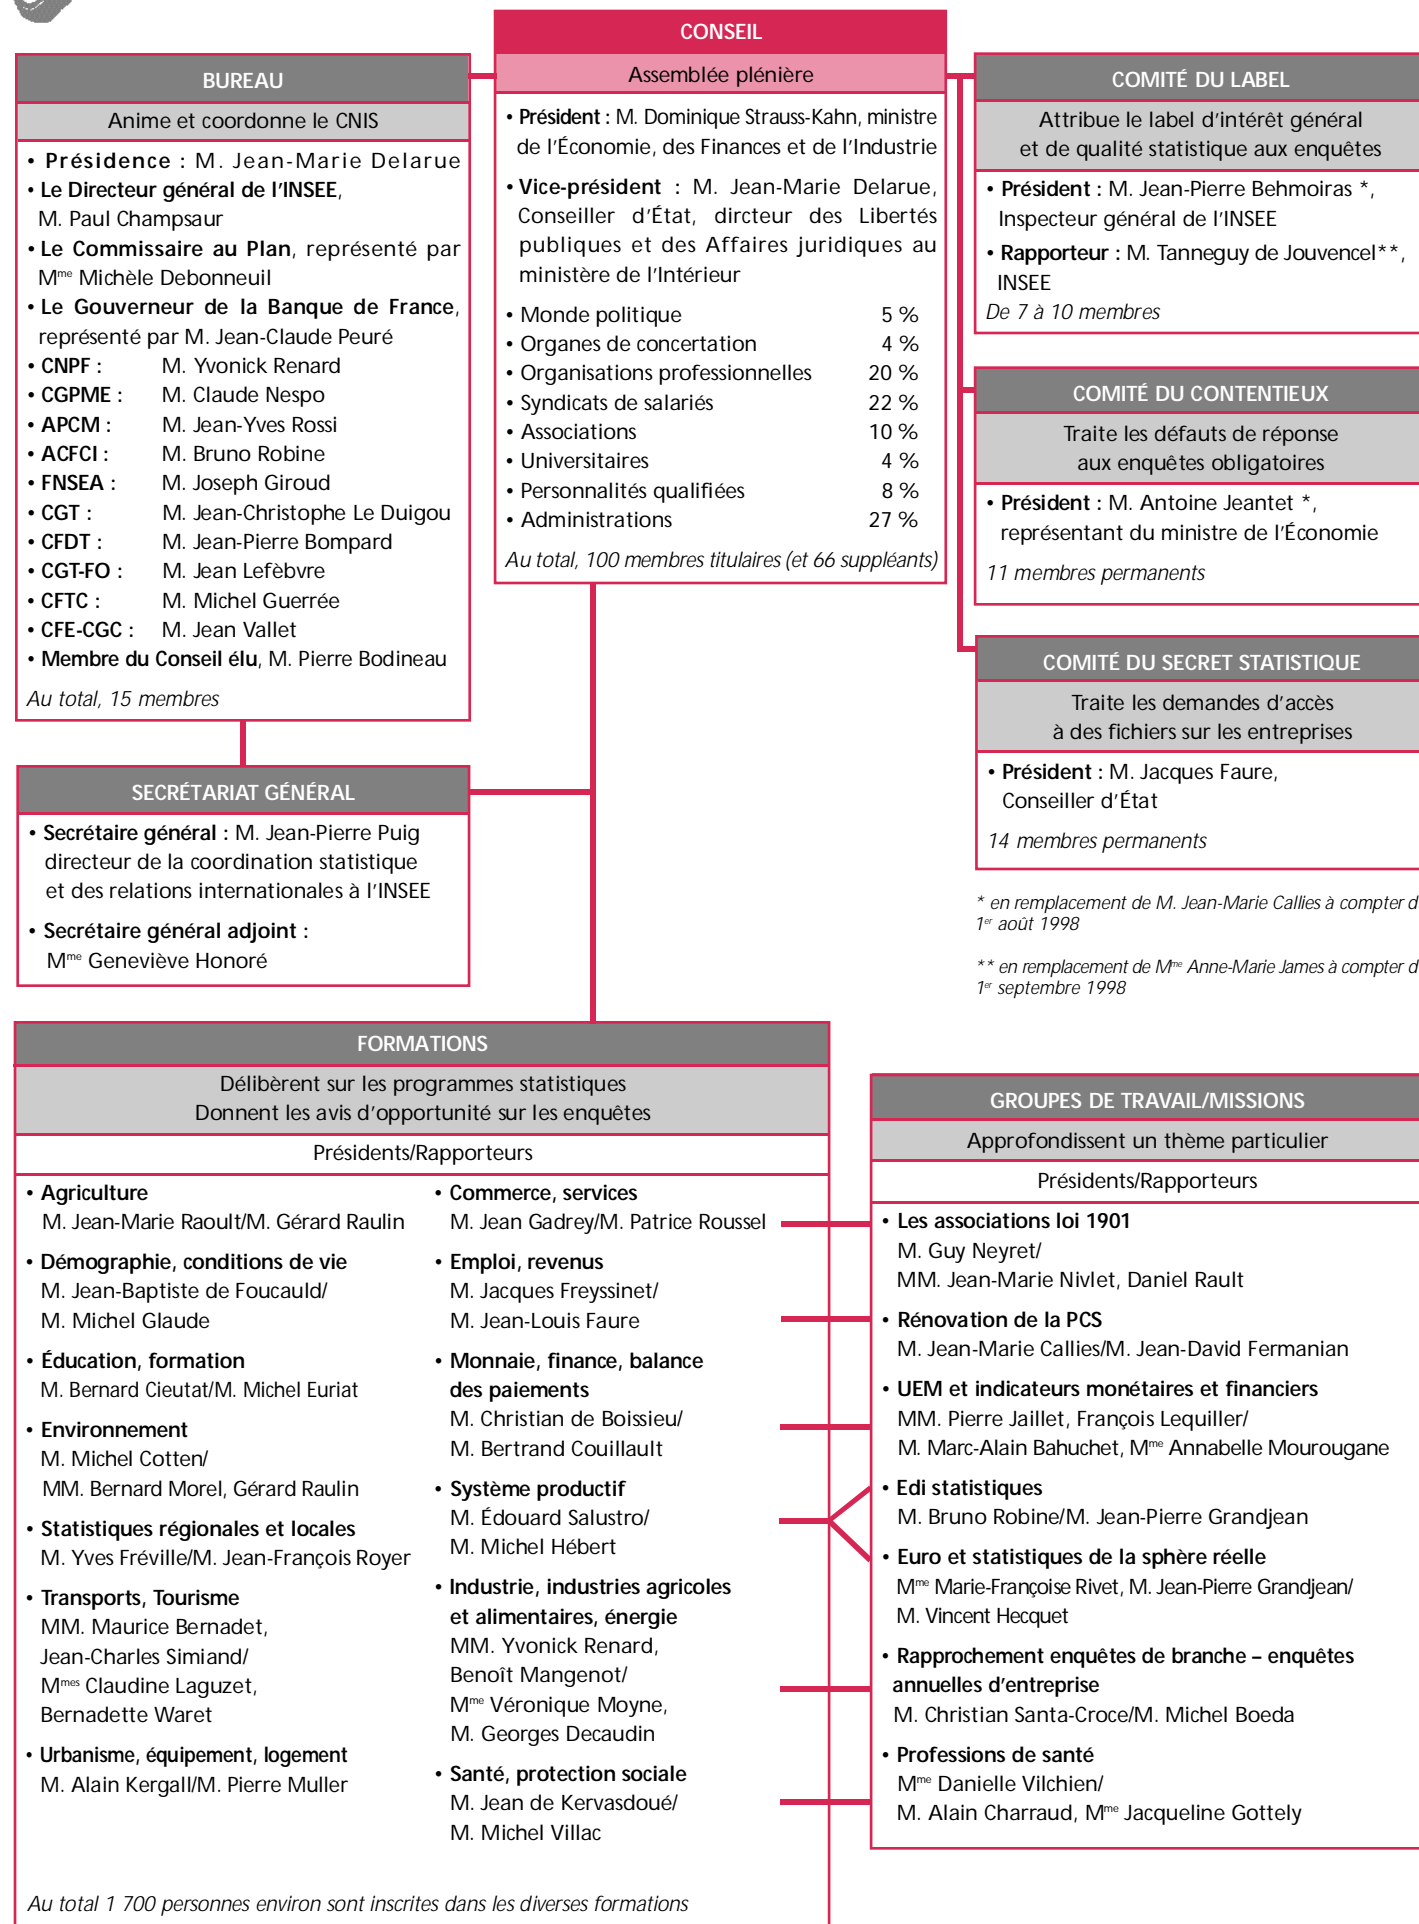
CONSEIL

Assemblée plénière

• Président : M. Dominique Strauss-Kahn, ministre de l'Économie, des Finances et de l'Industrie

• Vice-président : M. Jean-Marie Delarue, Conseiller d'État, dircteur des Libertés publiques et des Affaires juridiques au ministère de l'Intérieur

| | |
|---|---|
| • Monde politique | 5 % |
| • Organes de concertation | 4 % |
| • Organisations professionnelles | 20 % |
| • Syndicats de salariés | 22 % |
| • Associations | 10 % |
| • Universitaires | 4 % |
| • Personnalités qualifiées | 8 % |
| • Administrations | 27 % |

Au total, 100 membres titulaires (et 66 suppléants)

BUREAU

Anime et coordonne le CNIS

• Présidence : M. Jean-Marie Delarue
• Le Directeur général de l'INSEE, M. Paul Champsaur
• Le Commissaire au Plan, représenté par M$^{me}$ Michèle Debonneuil
• Le Gouverneur de la Banque de France, représenté par M. Jean-Claude Peuré
• CNPF : M. Yvonick Renard
• CGPME : M. Claude Nespo
• APCM : M. Jean-Yves Rossi
• ACFCI : M. Bruno Robine
• FNSEA : M. Joseph Giroud
• CGT : M. Jean-Christophe Le Duigou
• CFDT : M. Jean-Pierre Bompard
• CGT-FO : M. Jean Lefèbvre
• CFTC : M. Michel Guerrée
• CFE-CGC : M. Jean Vallet
• Membre du Conseil élu, M. Pierre Bodineau

Au total, 15 membres

SECRÉTARIAT GÉNÉRAL

• Secrétaire général : M. Jean-Pierre Puig directeur de la coordination statistique et des relations internationales à l'INSEE

• Secrétaire général adjoint : M$^{me}$ Geneviève Honoré

COMITÉ DU LABEL

Attribue le label d'intérêt général et de qualité statistique aux enquêtes

• Président : M. Jean-Pierre Behmoiras *, Inspecteur général de l'INSEE

• Rapporteur : M. Tanneguy de Jouvencel**, INSEE

De 7 à 10 membres

COMITÉ DU CONTENTIEUX

Traite les défauts de réponse aux enquêtes obligatoires

• Président : M. Antoine Jeantet *, représentant du ministre de l'Économie

11 membres permanents

COMITÉ DU SECRET STATISTIQUE

Traite les demandes d'accès à des fichiers sur les entreprises

• Président : M. Jacques Faure, Conseiller d'État

14 membres permanents

* en remplacement de M. Jean-Marie Callies à compter d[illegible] 1$^{er}$ août 1998

** en remplacement de M$^{me}$ Anne-Marie James à compter d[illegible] 1$^{er}$ septembre 1998

FORMATIONS

Délibèrent sur les programmes statistiques
Donnent les avis d'opportunité sur les enquêtes

Présidents/Rapporteurs

• Agriculture
M. Jean-Marie Raoult/M. Gérard Raulin

• Démographie, conditions de vie
M. Jean-Baptiste de Foucauld/ M. Michel Glaude

• Éducation, formation
M. Bernard Cieutat/M. Michel Euriat

• Environnement
M. Michel Cotten/ MM. Bernard Morel, Gérard Raulin

• Statistiques régionales et locales
M. Yves Fréville/M. Jean-François Royer

• Transports, Tourisme
MM. Maurice Bernadet, Jean-Charles Simiand/ M$^{mes}$ Claudine Laguzet, Bernadette Waret

• Urbanisme, équipement, logement
M. Alain Kergall/M. Pierre Muller

• Commerce, services
M. Jean Gadrey/M. Patrice Roussel

• Emploi, revenus
M. Jacques Freyssinet/ M. Jean-Louis Faure

• Monnaie, finance, balance des paiements
M. Christian de Boissieu/ M. Bertrand Couillault

• Système productif
M. Édouard Salustro/ M. Michel Hébert

• Industrie, industries agricoles et alimentaires, énergie
MM. Yvonick Renard, Benoît Mangenot/ M$^{me}$ Véronique Moyne, M. Georges Decaudin

• Santé, protection sociale
M. Jean de Kervasdoué/ M. Michel Villac

Au total 1 700 personnes environ sont inscrites dans les diverses formations

GROUPES DE TRAVAIL/MISSIONS

Approfondissent un thème particulier

Présidents/Rapporteurs

• Les associations loi 1901
M. Guy Neyret/ MM. Jean-Marie Nivlet, Daniel Rault

• Rénovation de la PCS
M. Jean-Marie Callies/M. Jean-David Fermanian

• UEM et indicateurs monétaires et financiers
MM. Pierre Jaillet, François Lequiller/ M. Marc-Alain Bahuchet, M$^{me}$ Annabelle Mourougane

• Edi statistiques
M. Bruno Robine/M. Jean-Pierre Grandjean

• Euro et statistiques de la sphère réelle
M$^{me}$ Marie-Françoise Rivet, M. Jean-Pierre Grandjean/ M. Vincent Hecquet

• Rapprochement enquêtes de branche – enquêtes annuelles d'entreprise
M. Christian Santa-Croce/M. Michel Boeda

• Professions de santé
M$^{me}$ Danielle Vilchien/ M. Alain Charraud, M$^{me}$ Jacqueline Gottely